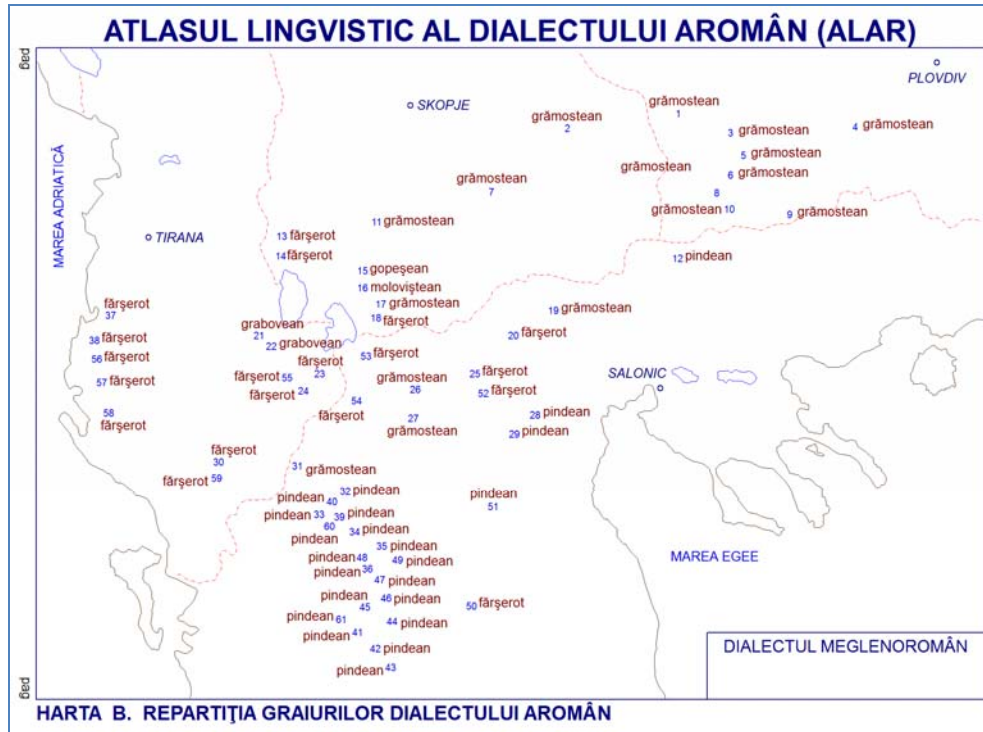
ATLASUL LINGVISTIC AL DIALECTULUI AROMÂN (ALAR)

ßed

PLOVDIV
SKOPJE
MAREA ADRIATICĂ
TIRANA
SALONIC
MAREA EGEE

grămostean 1
grămostean 2
3 grămostean
4 grămostean
5 grămostean
6 grămostean
grămostean
grămostean 7
8
grămostean 10
9 grămostean
11 grămostean
13 fărşerot
14 fărşerot
12 pindean
15 gopeşean
16 moloviştean
17 grămostean
18 fărşerot
19 grămostean
fărşerot 37
20 fărşerot
grabovean 21
22 grabovean
38 fărşerot
56 fărşerot
fărşerot 23
53 fărşerot
57 fărşerot
fărşerot 55
fărşerot 24
grămostean 26
25 fărşerot
52 fărşerot
54
fărşerot
58 fărşerot
27 grămostean
28 pindean
29 pindean
fărşerot 30
fărşerot 59
31 grămostean
pindean 40
32 pindean
pindean 51
pindean 33
39 pindean
60
34 pindean
pindean
35 pindean
pindean 48
49 pindean
pindean 36
47 pindean
pindean
45
46 pindean
50 fărşerot
pindean 61
44 pindean
pindean 41
42 pindean
pindean 43

DIALECTUL MEGLENOROMÂN

ßed

HARTA B. REPARTIŢIA GRAIURILOR DIALECTULUI AROMÂN